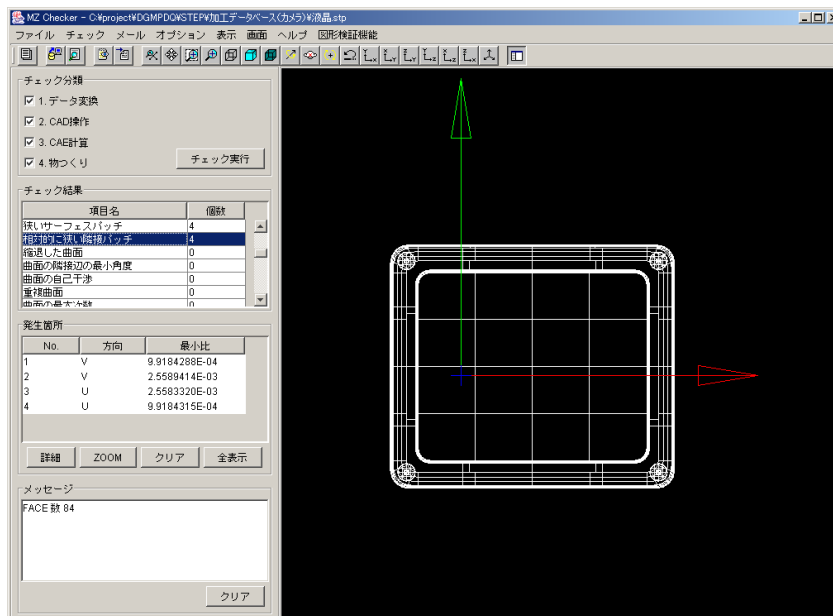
MZ Checker - C:¥project¥DGMPDQ¥STEP¥加工データベース(カメラ)¥液晶.stp

ファイル チェック メール オプション 表示 画面 ヘルプ 図形検証機能

チェック分類
☑ 1. データ変換
☑ 2. CAD操作
☑ 3. CAE計算
☑ 4. 物つくり
チェック実行

チェック結果

| 項目名 | 個数 |
|---|---|
| 狭いサーフェスパッチ | 4 |
| 相対的に狭い隣接パッチ | 4 |
| 縮退した曲面 | 0 |
| 曲面の隣接辺の最小角度 | 0 |
| 曲面の自己干渉 | 0 |
| 重複曲面 | 0 |
| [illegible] | 0 |

発生箇所

| No. | 方向 | 最小比 |
|---|---|---|
| 1 | V | 9.9184288E-04 |
| 2 | V | 2.5589414E-03 |
| 3 | U | 2.5583320E-03 |
| 4 | U | 9.9184315E-04 |

詳細 ZOOM クリア 全表示

メッセージ
FACE 数 84

クリア